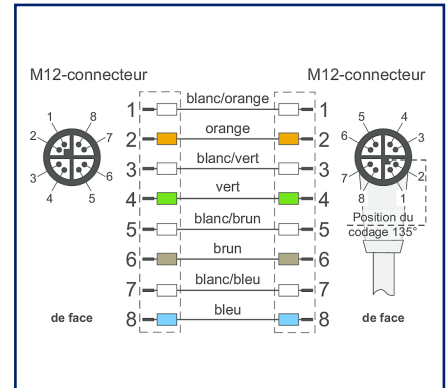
M12-connecteur

M12-connecteur

1 8 2 7 3 6 4 5

de face

1 blanc/orange 1
2 orange 2
3 blanc/vert 3
4 vert 4
5 blanc/brun 5
6 brun 6
7 blanc/bleu 7
8 bleu 8

5 4 6 3 7 2 8 1

Position du codage 135°

de face